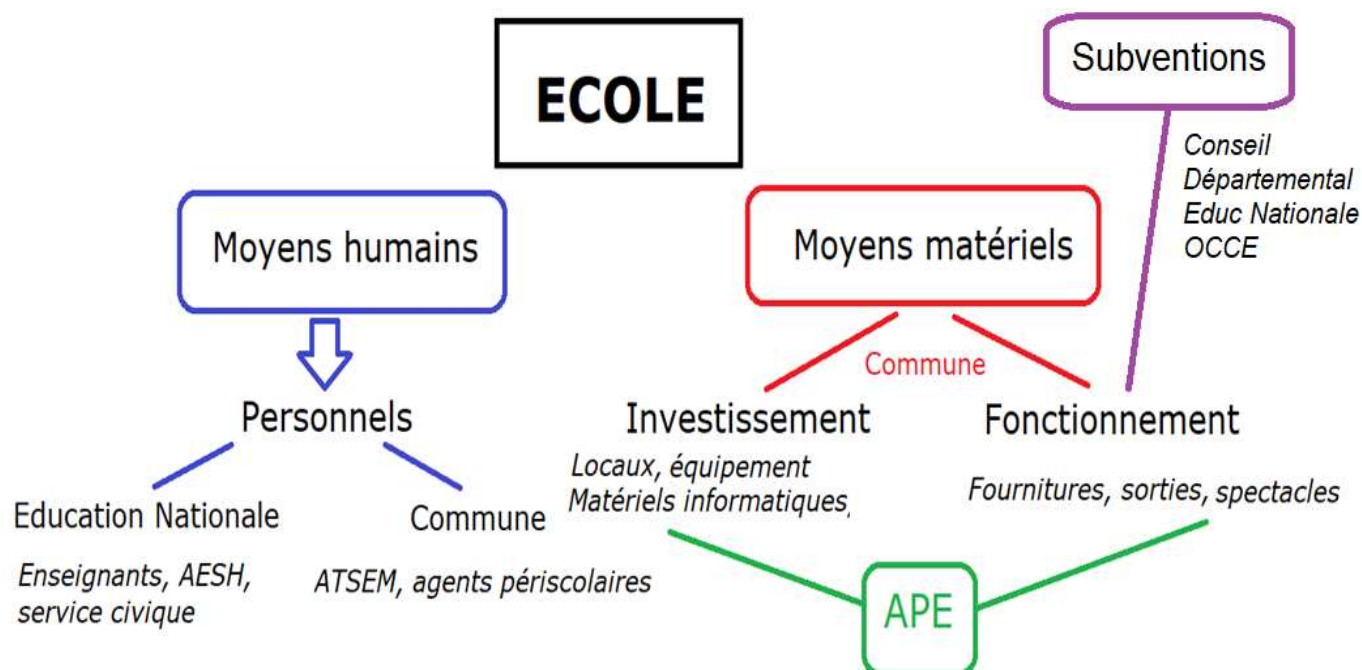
ECOLE

Subventions

Conseil Départemental
Educ Nationale
OCCE

Moyens humains

Moyens matériels

Commune

Personnels

Investissement

Fonctionnement

Locaux, équipement
Matériels informatiques,

Fournitures, sorties, spectacles

Education Nationale

Commune

Enseignants, AESH, service civique

ATSEM, agents périscolaires

APE